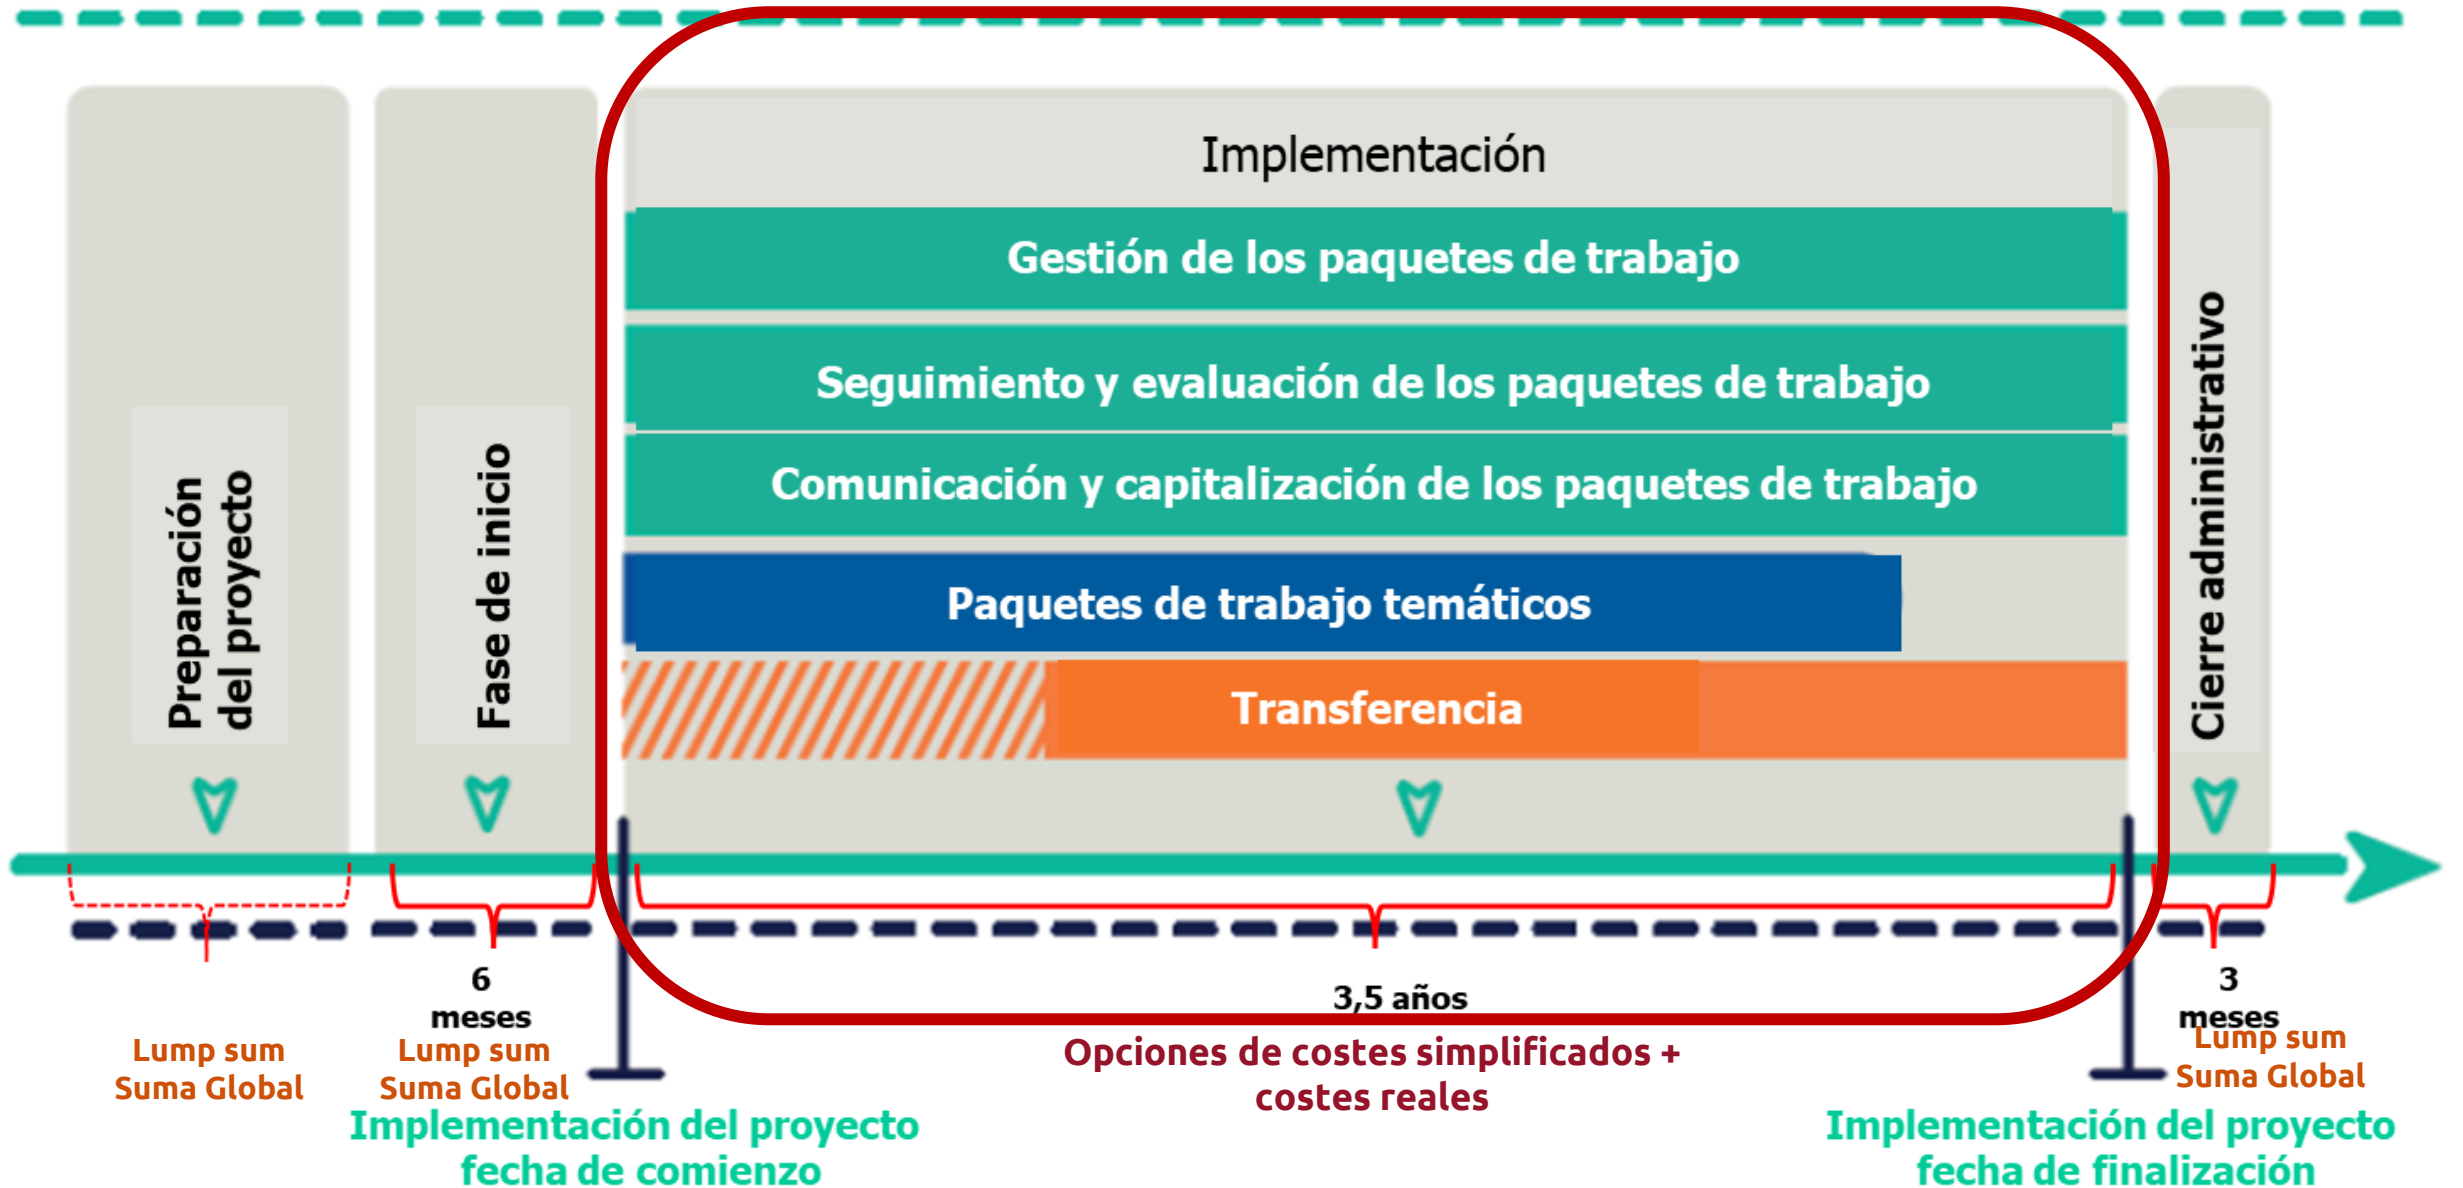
Preparación del proyecto

Fase de inicio

Implementación

Gestión de los paquetes de trabajo

Seguimiento y evaluación de los paquetes de trabajo

Comunicación y capitalización de los paquetes de trabajo

Paquetes de trabajo temáticos

Transferencia

Cierre administrativo

6 meses

3,5 años

3 meses

Lump sum
Suma Global

Lump sum
Suma Global

Opciones de costes simplificados + costes reales

Lump sum
Suma Global

Implementación del proyecto fecha de comienzo

Implementación del proyecto fecha de finalización